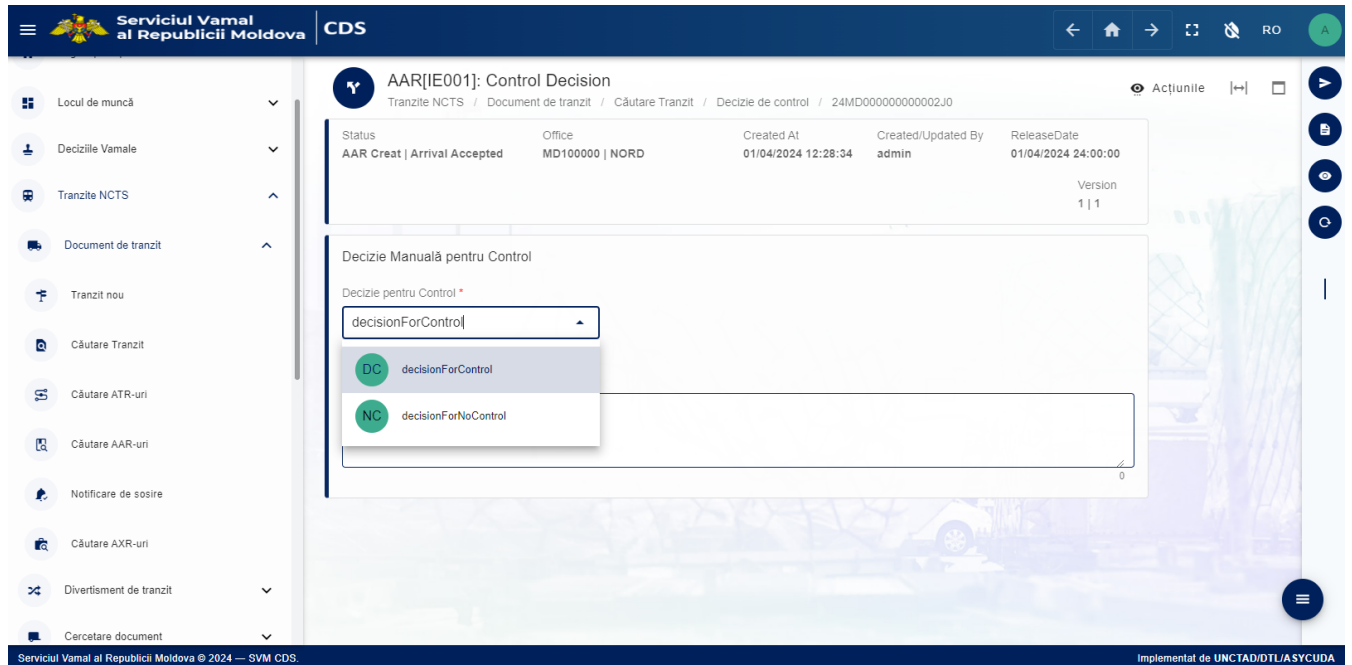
Serviciul Vamal al Republicii Moldova
CDS
RO
A

Locul de muncă
Deciziile Vamale
Tranzite NCTS
Document de tranzit
Tranzit nou
Căutare Tranzit
Căutare ATR-uri
Căutare AAR-uri
Notificare de sosire
Căutare AXR-uri
Divertisment de tranzit
Cercetare document

AAR[IE001]: Control Decision
Tranzite NCTS / Document de tranzit / Căutare Tranzit / Decizie de control / 24MD000000000002J0

Acțiunile

| Status | Office | Created At | Created/Updated By | ReleaseDate |
|---|---|---|---|---|
| AAR Creat \| Arrival Accepted | MD100000 \| NORD | 01/04/2024 12:28:34 | admin | 01/04/2024 24:00:00 |

Version
1 | 1

Decizie Manuală pentru Control

Decizie pentru Control *
decisionForControl

DC decisionForControl
NC decisionForNoControl

0

Serviciul Vamal al Republicii Moldova © 2024 — SVM CDS.
Implementat de UNCTAD/DTL/ASYCUDA